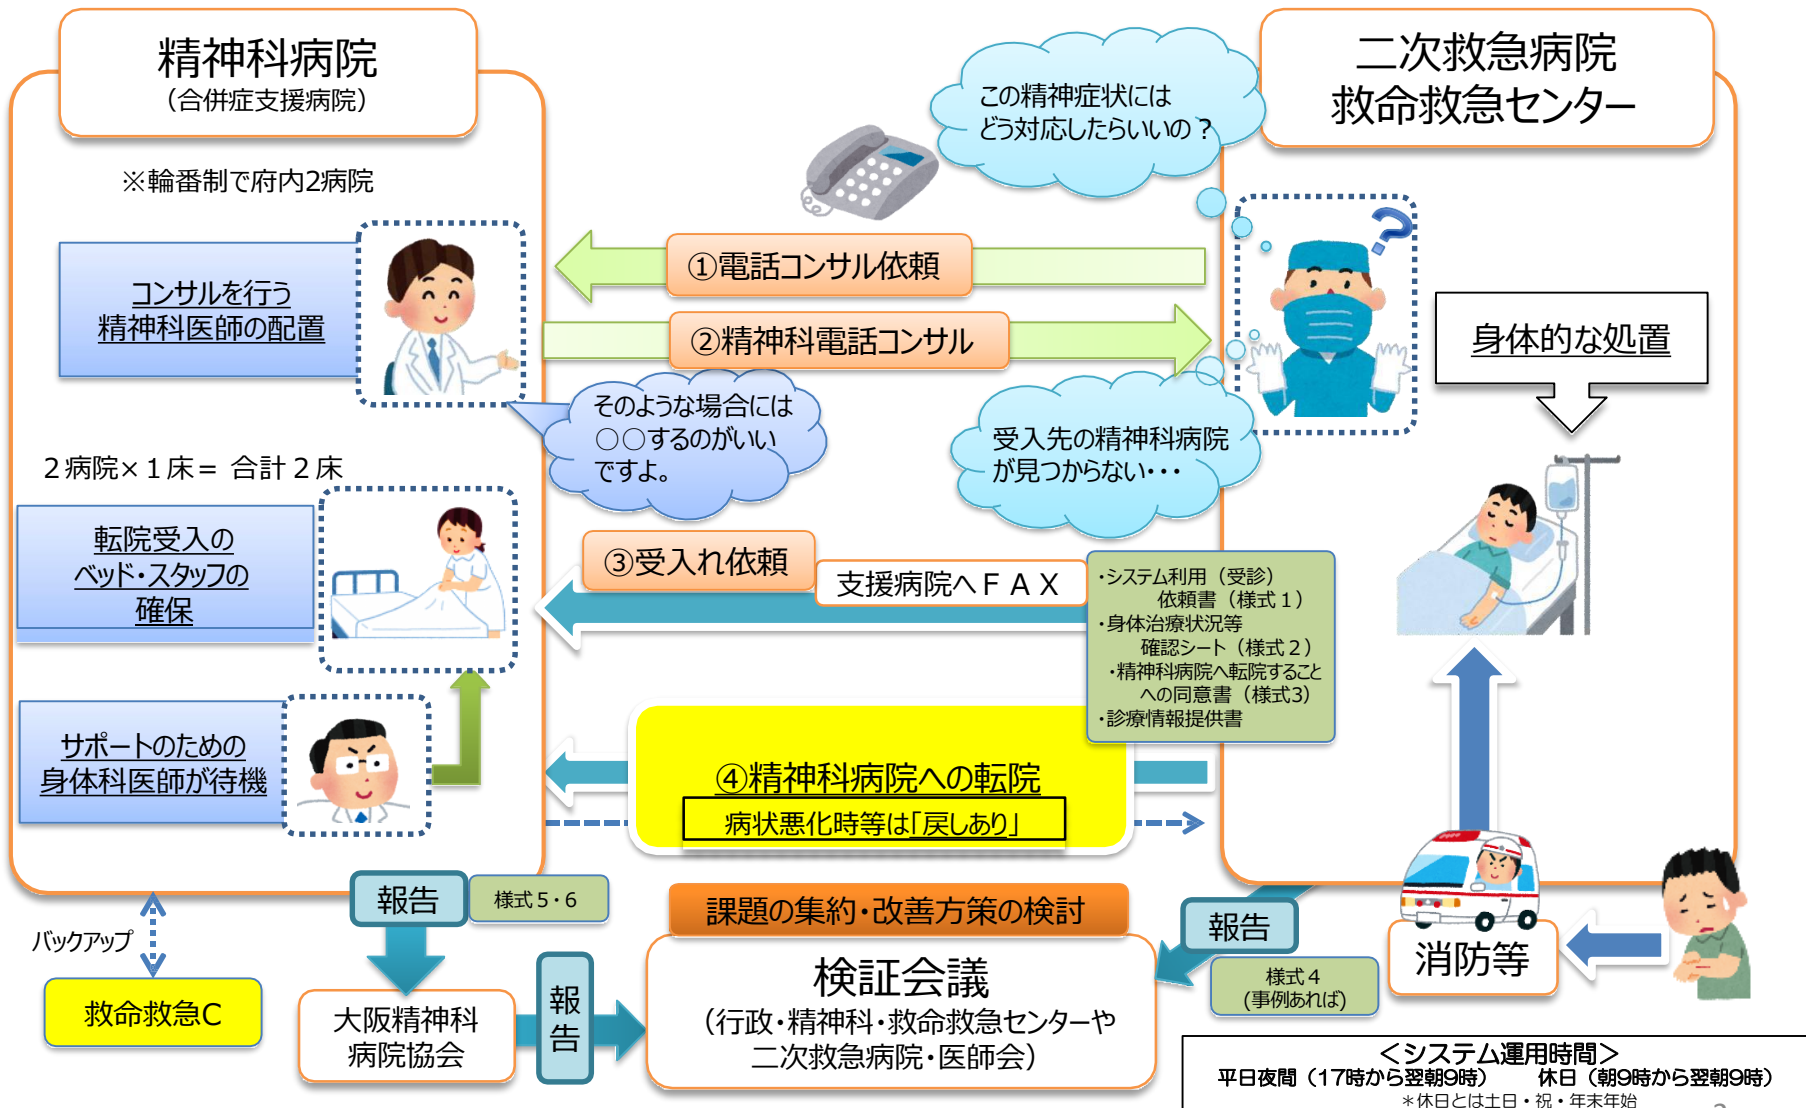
精神科病院
（合併症支援病院）

※輪番制で府内2病院

コンサルを行う
精神科医師の配置

2病院×1床＝ 合計2床

転院受入の
ベッド・スタッフの
確保

サポートのための
身体科医師が待機

二次救急病院
救命救急センター

この精神症状には
どう対応したらいいの？

①電話コンサル依頼

②精神科電話コンサル

そのような場合には
○○するのがいい
ですよ。

受入先の精神科病院
が見つからない・・・

身体的な処置

③受入れ依頼

支援病院へＦＡＸ

・システム利用（受診）
依頼書（様式１）
・身体治療状況等
確認シート（様式２）
・精神科病院へ転院すること
への同意書（様式3）
・診療情報提供書

④精神科病院への転院
病状悪化時等は「戻しあり」

報告

様式５・6

バックアップ

救命救急C

大阪精神科
病院協会

報告

課題の集約・改善方策の検討

検証会議
（行政・精神科・救命救急センターや
二次救急病院・医師会）

報告

様式４
（事例あれば）

消防等

＜システム運用時間＞
平日夜間（17時から翌朝9時） 休日（朝9時から翌朝9時）
＊休日とは土日・祝・年末年始